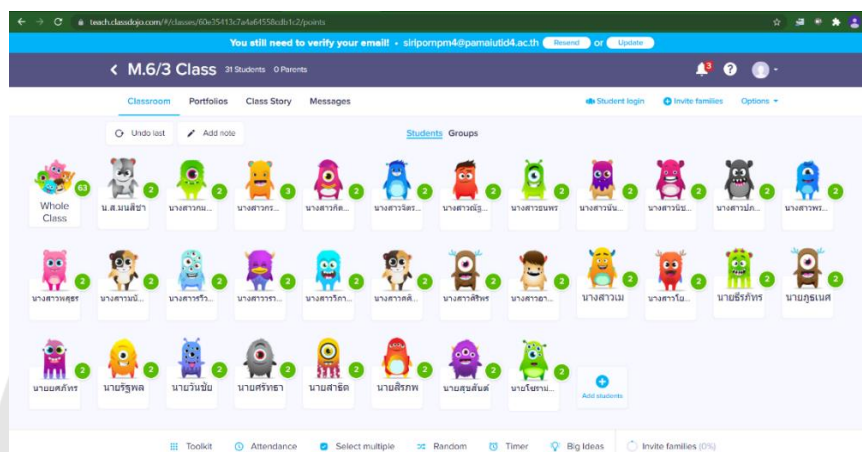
teach.classdojo.com/#/classes/60e35413c7a4a64558cdb1c2/points

You still need to verify your email! • siripornpm4@pamaiutid4.ac.th Resend or Update

M.6/3 Class 31 Students 0 Parents

3

Classroom Portfolios Class Story Messages

Student login Invite families Options

Undo last Add note

Students Groups

Whole Class 63

น.ส.มนสิชา 2

นางสาวกน... 2

นางสาวกร... 3

นางสาวกัล... 2

นางสาวจิตร... 2

นางสาวณัฐ... 2

นางสาวนพร... 2

นางสาวนัน... 2

นางสาวบัช... 2

นางสาวปภ... 2

นางสาวพร... 2

นางสาวพสุธร 2

นางสาวมนั... 2

นางสาวรวิ... 2

นางสาววรา... 2

นางสาวรักา... 2

นางสาวศศิ... 2

นางสาวสิรพร 2

นางสาวอา... 2

นางสาวเม 2

นางสาวโย... 2

นายธีรภัทร 2

นายภูธเนศ 2

นายศภัทร 2

นายรัฐพล 2

นายวันชัย 2

นายศรัทธา 2

นายสาธิต 2

นายสิรภพ 2

นายสุนสันต์ 2

นายโชตน... 2

Add students

Toolkit Attendance Select multiple Random Timer Big Ideas Invite families (0%)